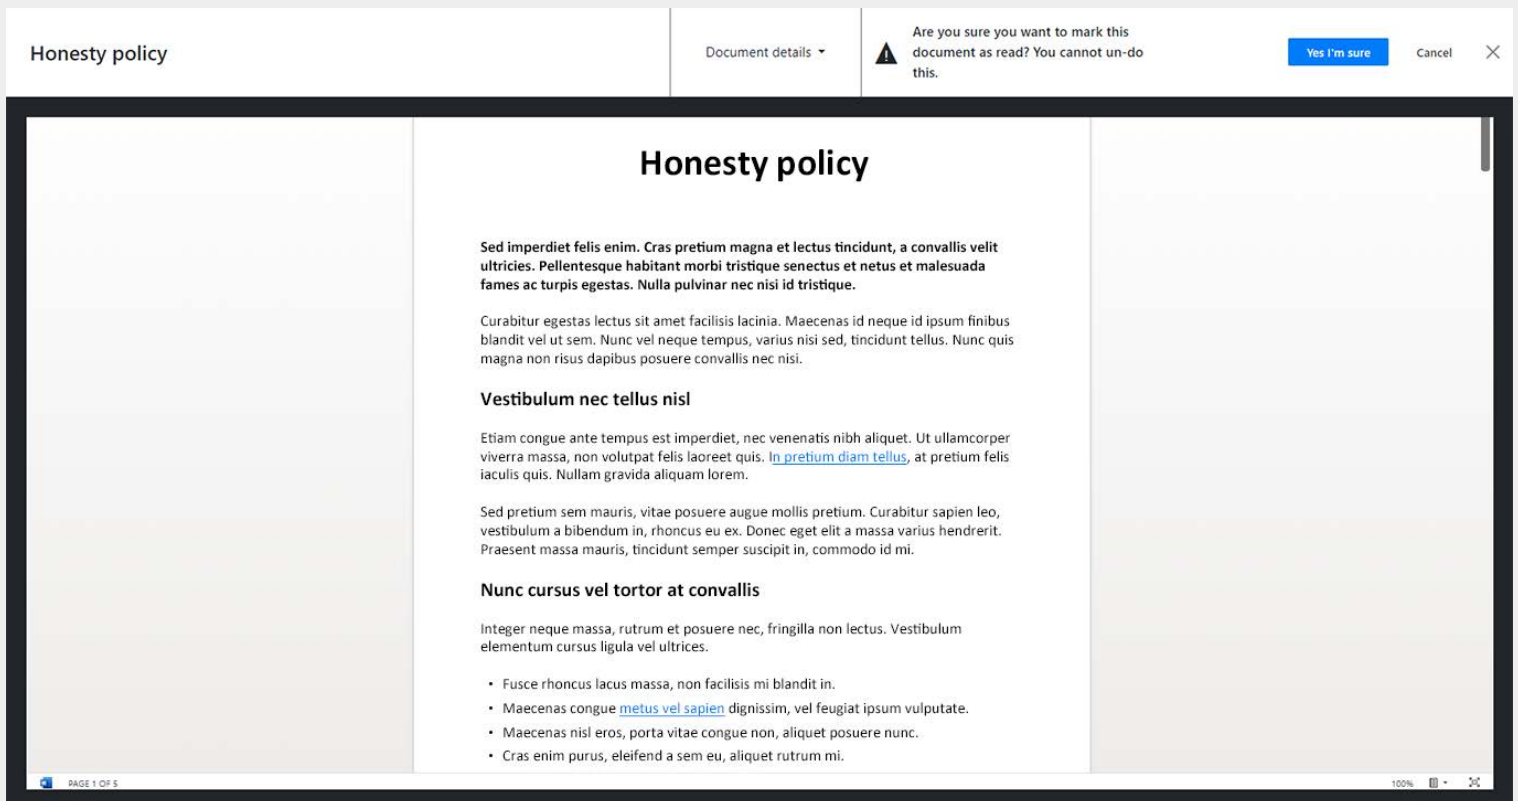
Honesty policy

Document details ▾

Are you sure you want to mark this document as read? You cannot un-do this.

Yes I'm sure

Cancel

Honesty policy

**Sed imperdiet felis enim. Cras pretium magna et lectus tincidunt, a convallis velit ultricies. Pellentesque habitant morbi tristique senectus et netus et malesuada fames ac turpis egestas. Nulla pulvinar nec nisi id tristique.**

Curabitur egestas lectus sit amet facilisis lacinia. Maecenas id neque id ipsum finibus blandit vel ut sem. Nunc vel neque tempus, varius nisi sed, tincidunt tellus. Nunc quis magna non risus dapibus posuere convallis nec nisi.

Vestibulum nec tellus nisl

Etiam congue ante tempus est imperdiet, nec venenatis nibh aliquet. Ut ullamcorper viverra massa, non volutpat felis laoreet quis. In pretium diam tellus, at pretium felis iaculis quis. Nullam gravida aliquam lorem.

Sed pretium sem mauris, vitae posuere augue mollis pretium. Curabitur sapien leo, vestibulum a bibendum in, rhoncus eu ex. Donec eget elit a massa varius hendrerit. Praesent massa mauris, tincidunt semper suscipit in, commodo id mi.

Nunc cursus vel tortor at convallis

Integer neque massa, rutrum et posuere nec, fringilla non lectus. Vestibulum elementum cursus ligula vel ultrices.

• Fusce rhoncus lacus massa, non facilisis mi blandit in.
• Maecenas congue metus vel sapien dignissim, vel feugiat ipsum vulputate.
• Maecenas nisl eros, porta vitae congue non, aliquet posuere nunc.
• Cras enim purus, eleifend a sem eu, aliquet rutrum mi.

PAGE 1 OF 5

100%